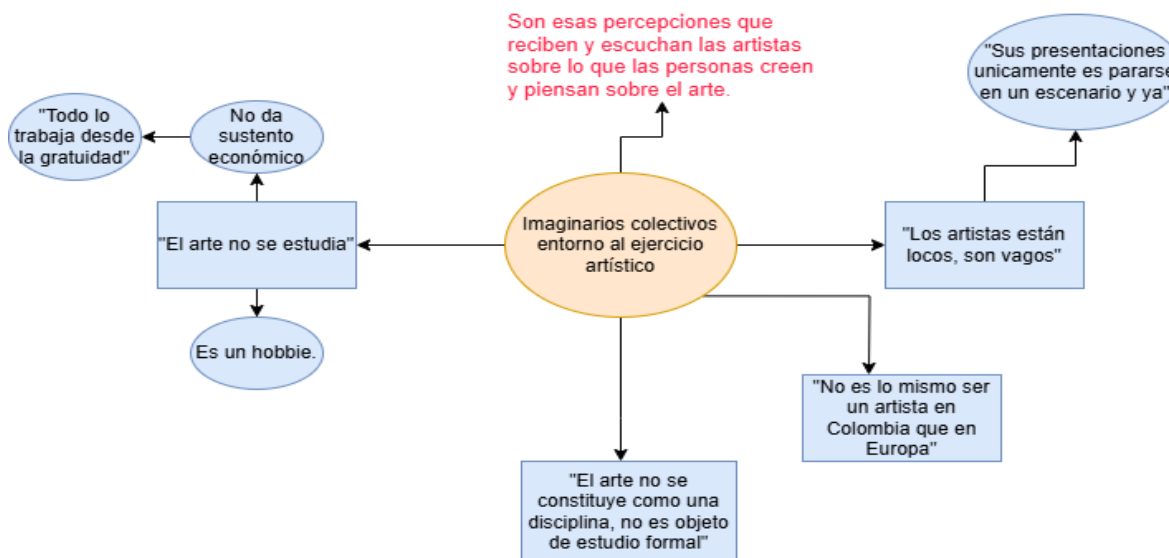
Son esas percepciones que reciben y escuchan las artistas sobre lo que las personas creen y piensan sobre el arte.

"Sus presentaciones unicamente es pararse en un escenario y ya"

"Todo lo trabaja desde la gratuidad"

No da sustento económico

"El arte no se estudia"

Imaginarios colectivos entorno al ejercicio artístico

"Los artistas están locos, son vagos"

Es un hobbie.

"No es lo mismo ser un artista en Colombia que en Europa"

"El arte no se constituye como una disciplina, no es objeto de estudio formal"